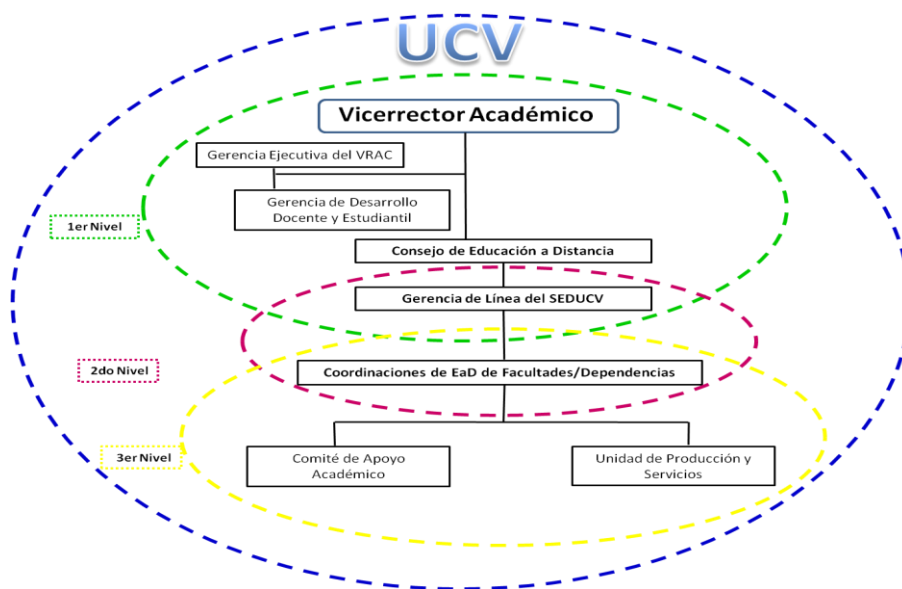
UCV

Vicerrector Académico

Gerencia Ejecutiva del VRAC

Gerencia de Desarrollo Docente y Estudiantil

1er Nivel

Consejo de Educación a Distancia

Gerencia de Línea del SEDUCV

2do Nivel

Coordinaciones de EaD de Facultades/Dependencias

3er Nivel

Comité de Apoyo Académico

Unidad de Producción y Servicios